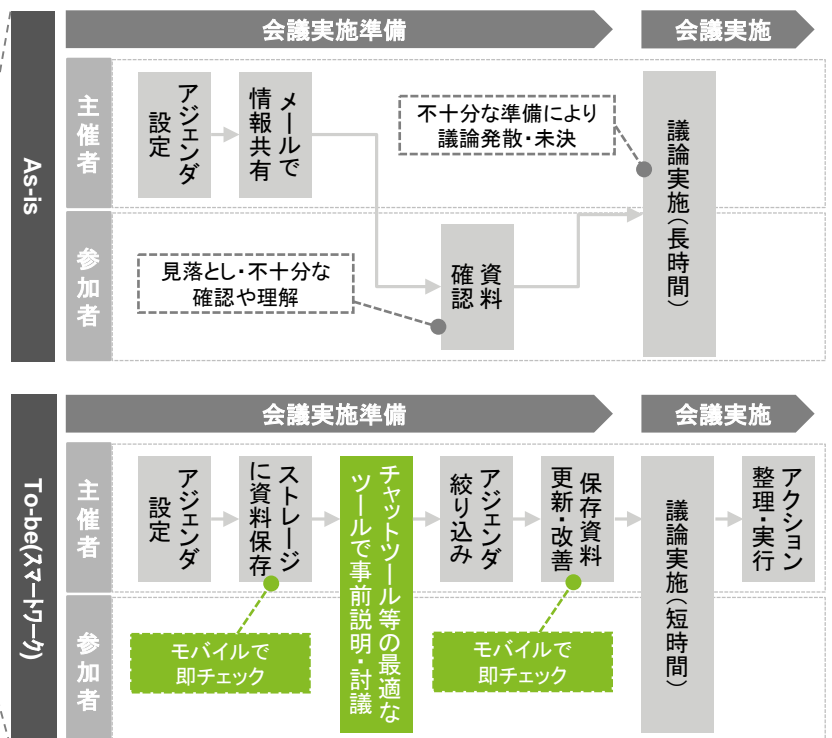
As-is

会議実施準備

会議実施

主催者

参加者

アジェンダ設定

メールで情報共有

不十分な準備により議論発散・未決

議論実施（長時間）

見落とし・不十分な確認や理解

資料確認

To-be(スマートワーク)

会議実施準備

会議実施

主催者

参加者

アジェンダ設定

ストレージに資料保存

チャットツール等の最適なツールで事前説明・討議

アジェンダ絞り込み

保存資料更新・改善

議論実施（短時間）

アクション整理・実行

モバイルで即チェック

モバイルで即チェック